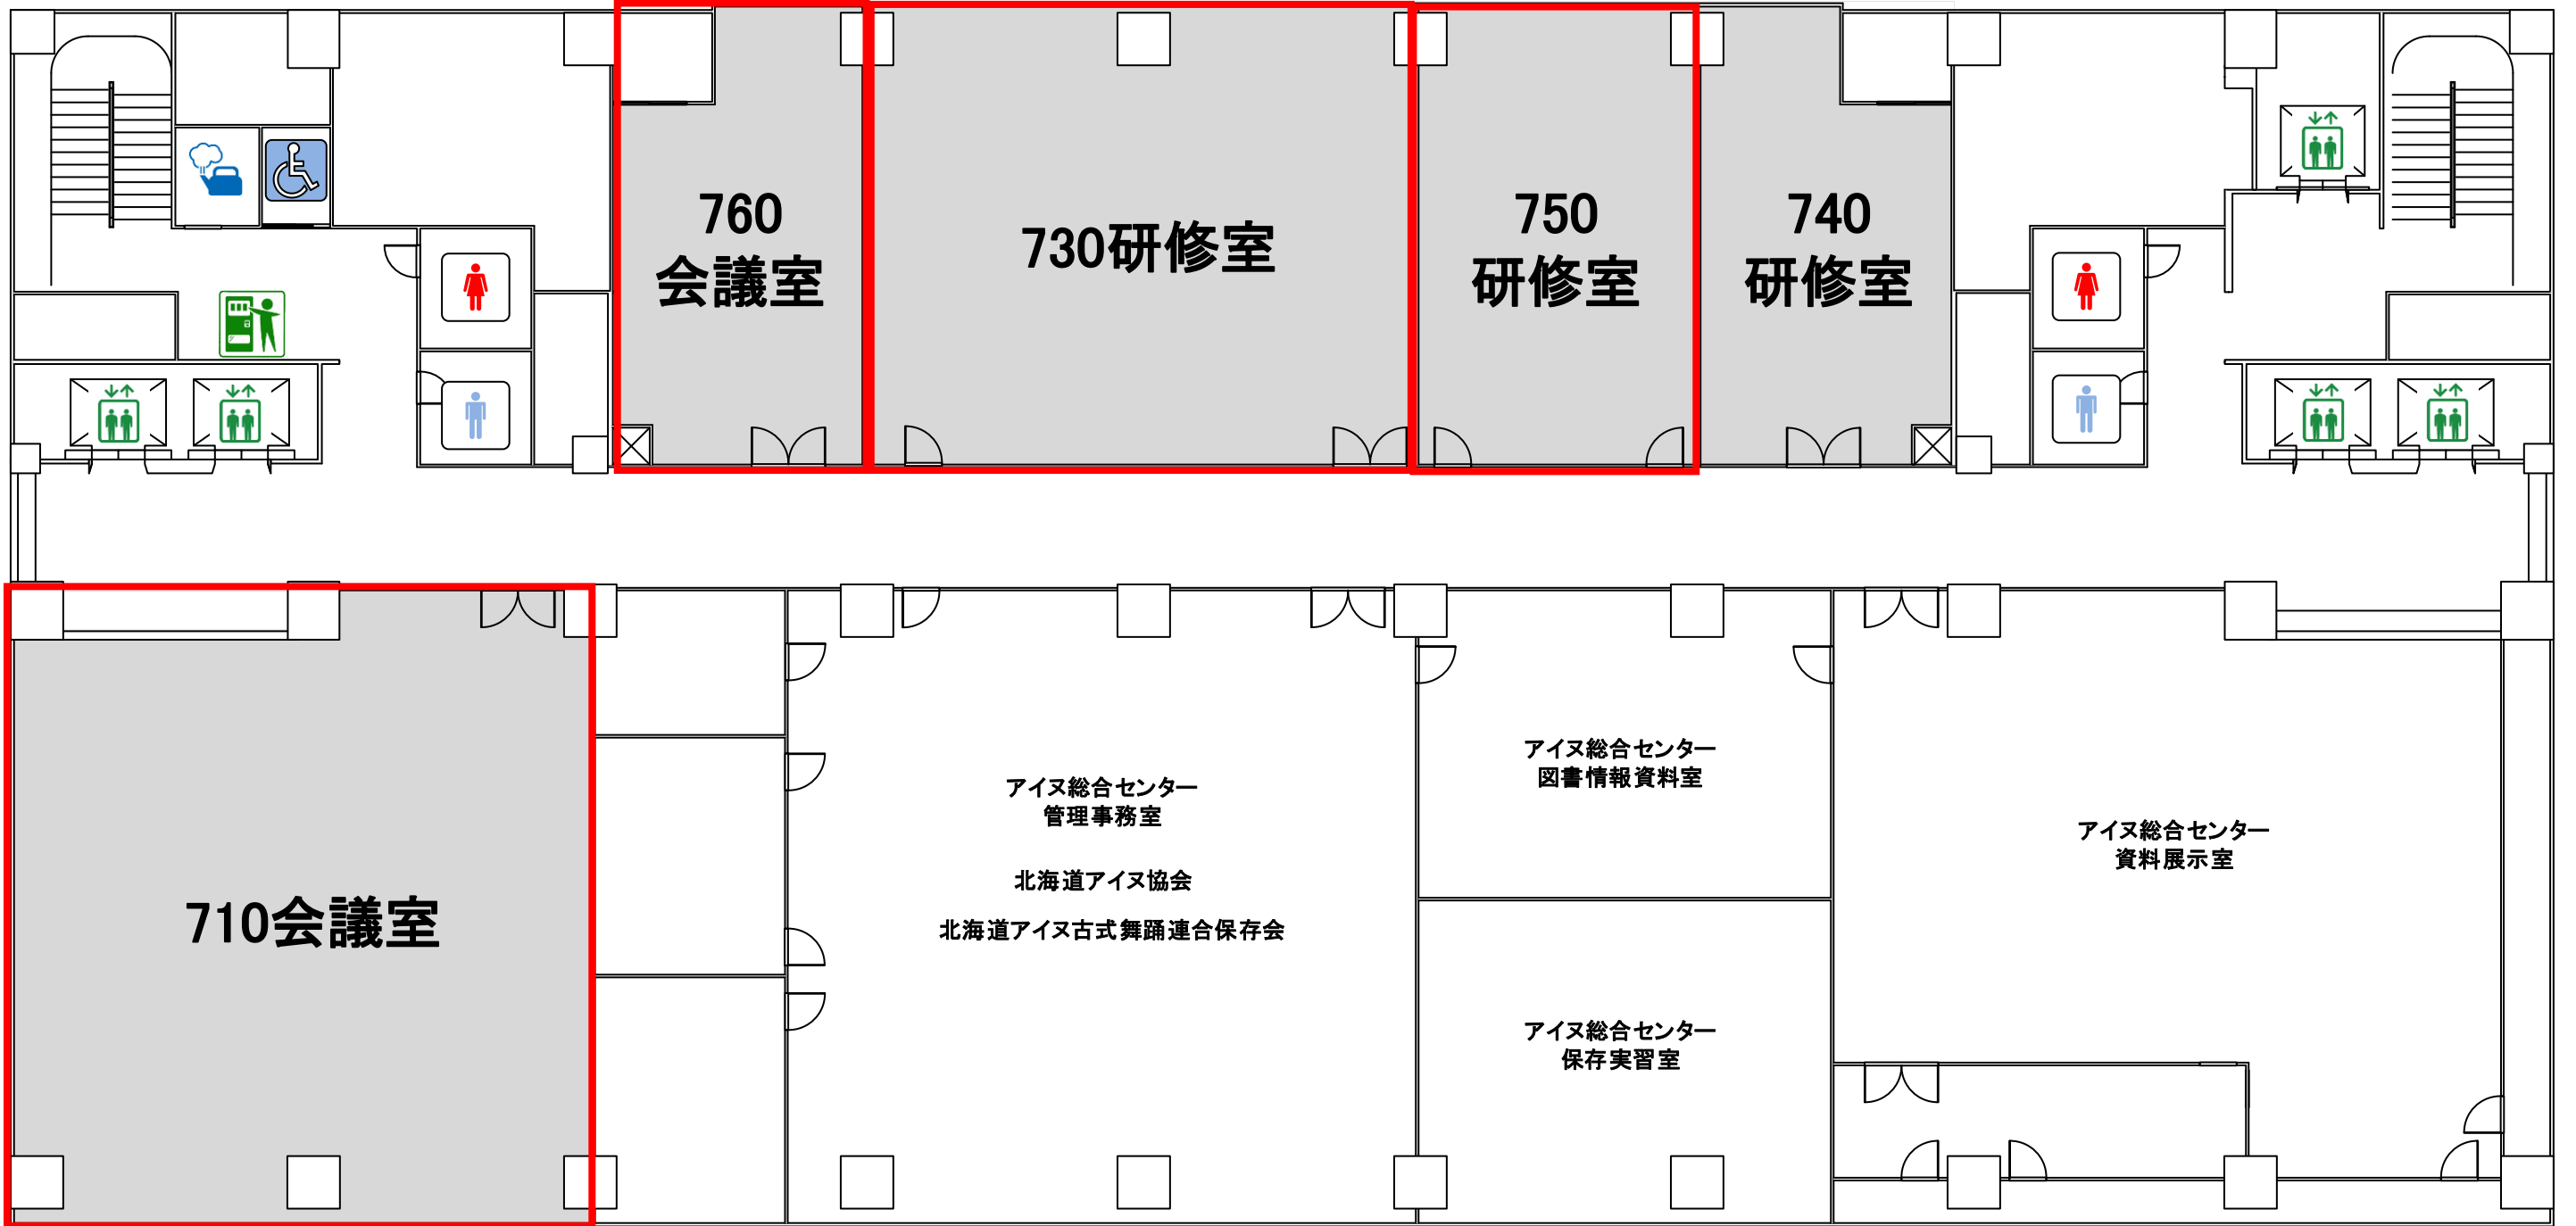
760
会議室

730研修室

750
研修室

740
研修室

710会議室

アイヌ総合センター
管理事務室

北海道アイヌ協会

北海道アイヌ古式舞踊連合保存会

アイヌ総合センター
図書情報資料室

アイヌ総合センター
保存実習室

アイヌ総合センター
資料展示室